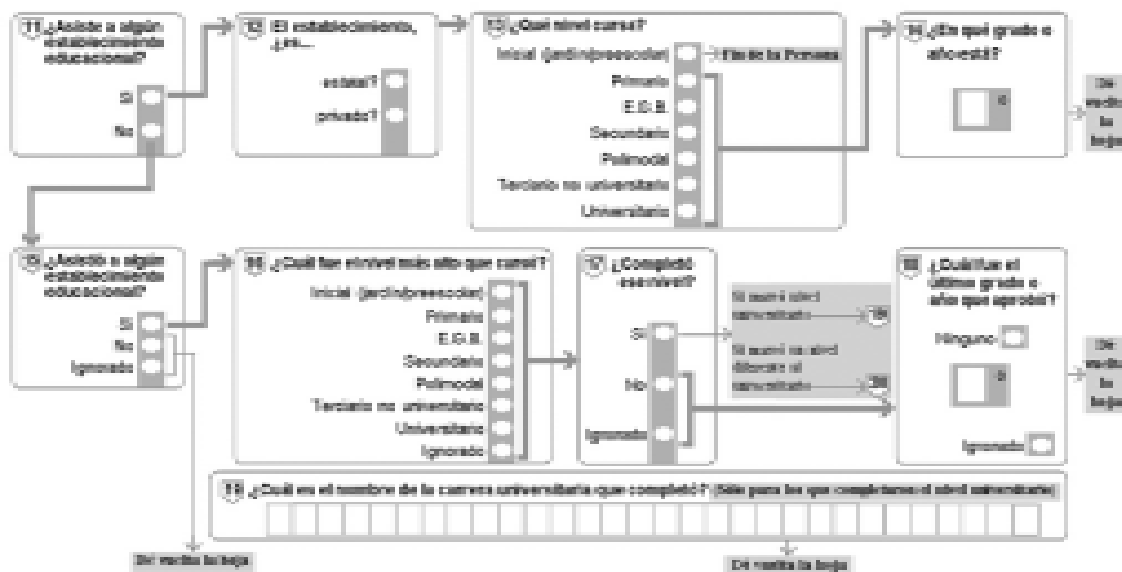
11 ¿Asiste a algún establecimiento educacional?

Sí

No

12 El establecimiento, ¿es...

estatal?

privado?

13 ¿Qué nivel cursa?

Inicial (jardín/preescolar)

Fin de la Persona

Primario

E.G.B.

Secundario

Polimodal

Terciario no universitario

Universitario

14 ¿En qué grado o año está?

Dé vuelta la hoja

15 ¿Asistió a algún establecimiento educacional?

Sí

No

Ignorado

16 ¿Cuál fue el nivel más alto que cursó?

Inicial (jardín/preescolar)

Primario

E.G.B.

Secundario

Polimodal

Terciario no universitario

Universitario

Ignorado

17 ¿Completó ese nivel?

Sí

No

Ignorado

Si es el nivel universitario 19

Si es un nivel diferente al universitario 20

18 ¿Cuál fue el último grado o año que aprobó?

Ninguno

Ignorado

Dé vuelta la hoja

19 ¿Cuál es el nombre de la carrera universitaria que completó? (Sólo para los que completaron el nivel universitario)

Dé vuelta la hoja

Dé vuelta la hoja